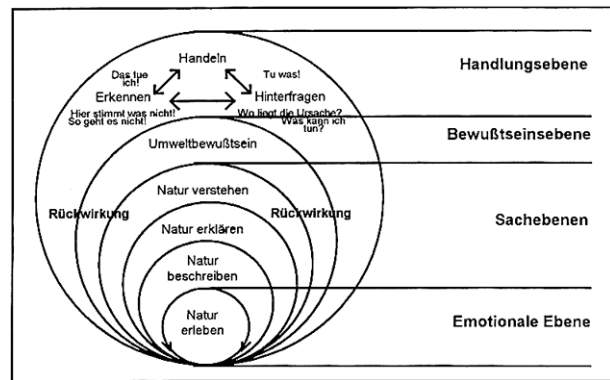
Handeln

Das tue ich!

Tu was!

Erkennen

Hinterfragen

Hier stimmt was nicht! So geht es nicht!

Wo liegt die Ursache? Was kann ich tun?

Handlungsebene

Bewußtseinsebene

Umweltbewußtsein

Natur verstehen

Rückwirkung

Rückwirkung

Sachebenen

Natur erklären

Natur beschreiben

Natur erleben

Emotionale Ebene